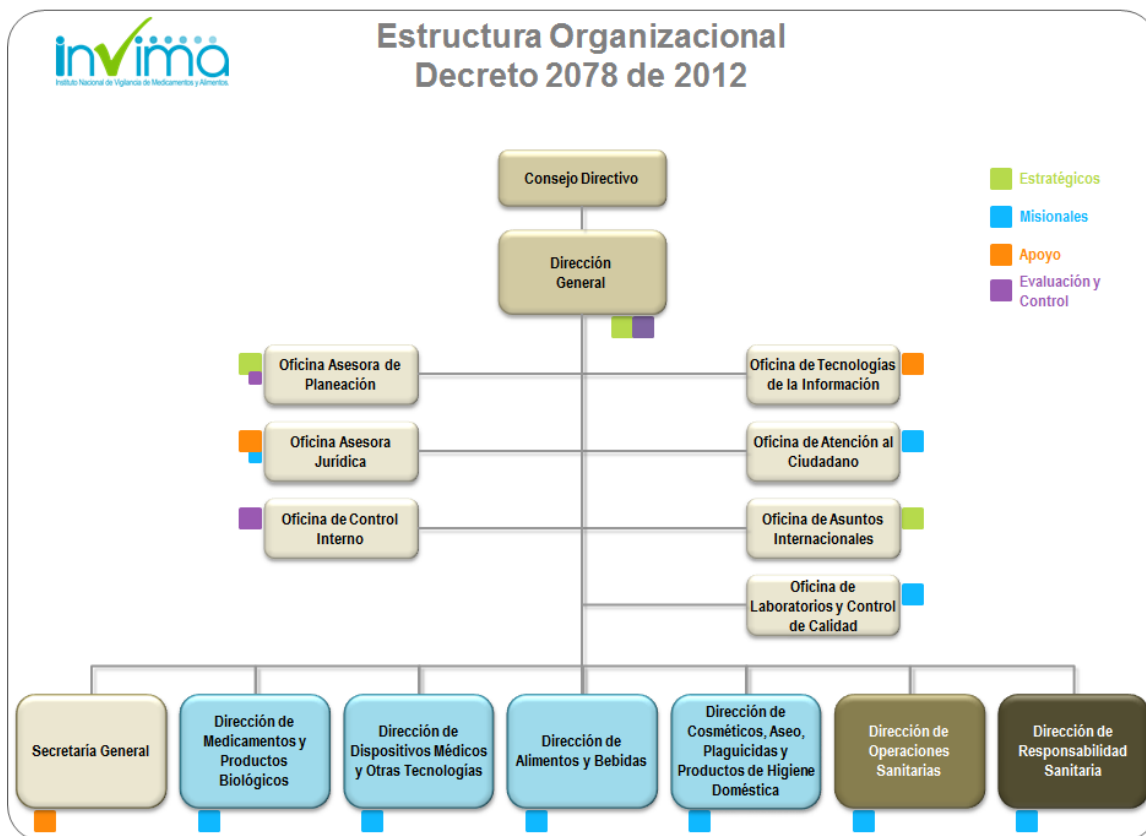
invima
Instituto Nacional de Vigilancia de Medicamentos y Alimentos

Estructura Organizacional
Decreto 2078 de 2012

Estratégicos
Misionales
Apoyo
Evaluación y Control

Consejo Directivo

Dirección General

Oficina Asesora de Planeación

Oficina de Tecnologías de la Información

Oficina Asesora Jurídica

Oficina de Atención al Ciudadano

Oficina de Control Interno

Oficina de Asuntos Internacionales

Oficina de Laboratorios y Control de Calidad

Secretaría General

Dirección de Medicamentos y Productos Biológicos

Dirección de Dispositivos Médicos y Otras Tecnologías

Dirección de Alimentos y Bebidas

Dirección de Cosméticos, Aseo, Plaguicidas y Productos de Higiene Doméstica

Dirección de Operaciones Sanitarias

Dirección de Responsabilidad Sanitaria